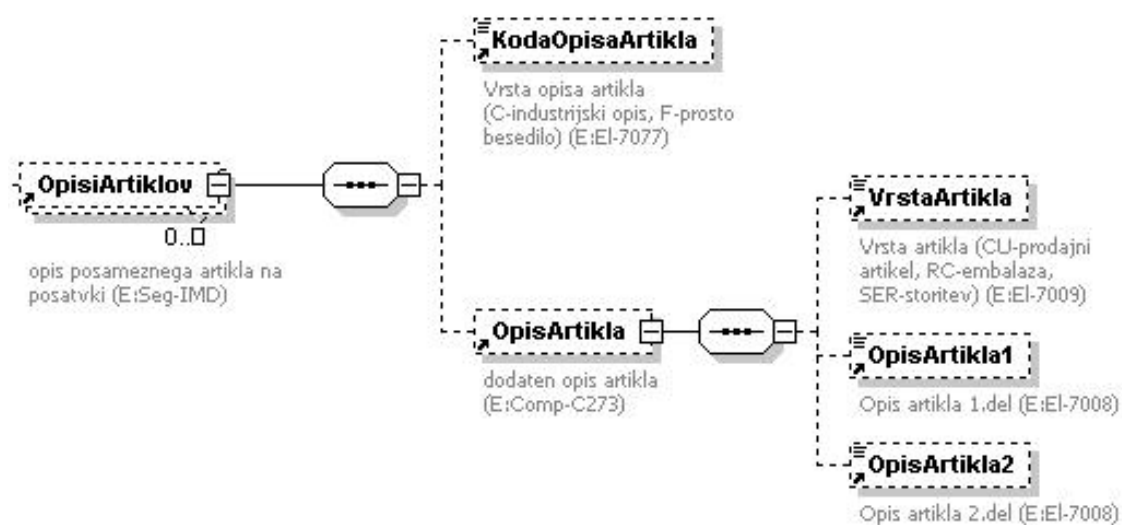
OpisiArtiklov

0..∞

opis posameznega artikla na posatvki (E:Seg-IMD)

KodaOpisaArtikla

Vrsta opisa artikla (C-industrijski opis, F-prosto besedilo) (E:El-7077)

OpisArtikla

dodaten opis artikla (E:Comp-C273)

VrstaArtikla

Vrsta artikla (CU-prodajni artikel, RC-embalaza, SER-storitev) (E:El-7009)

OpisArtikla1

Opis artikla 1.del (E:El-7008)

OpisArtikla2

Opis artikla 2.del (E:El-7008)